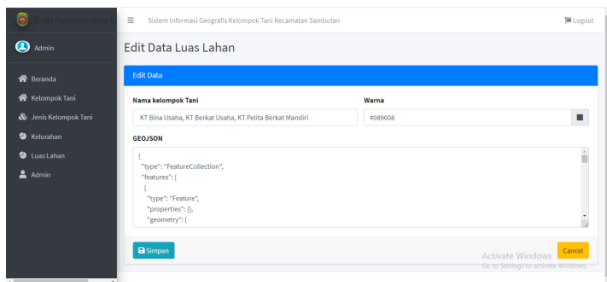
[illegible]

Admin

Beranda

Kelompok Tani

Jenis Kelompok Tani

Kelurahan

Luas Lahan

Admin

Sistem Informasi Geografis Kelompok Tani Kecamatan Sambutan

Logout

Edit Data Luas Lahan

Edit Data

Nama kelompok Tani

KT Bina Usaha, KT Berkat Usaha, KT Pelita Berkat Mandiri

Warna

#089608

GEOJSON

{
"type": "FeatureCollection",
"features": [
{
"type": "Feature",
"properties": {},
"geometry": {

Simpan

Activate Windows
Go to Settings to activate Windows.

Cancel